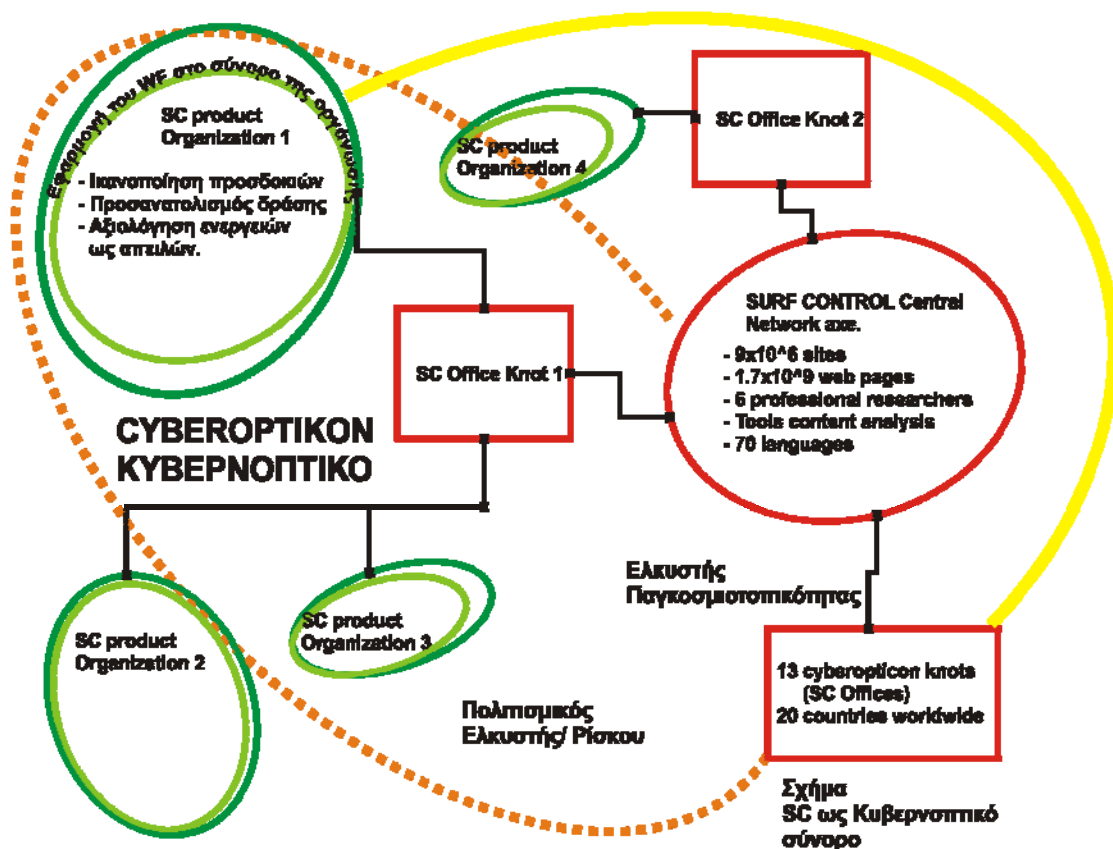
Εφαρμογή του WF στο σύνορο της οργάνωσης

SC product Organization 1

- Ικανοποίηση προσδοκιών
- Προσανατολισμός δράσης
- Αξιολόγηση ενεργειών ως απειλών.

SC product Organization 4

SC Office Knot 2

SURF CONTROL Central Network κεντ.

- 9x10^6 sites
- 1.7x10^9 web pages
- 6 professional researchers
- Tools content analysis
- 70 languages

SC Office Knot 1

CYBEROPTIKON
ΚΥΒΕΡΝΟΠΤΙΚΟ

SC product Organization 2

SC product Organization 3

Ελκυστής Παγκοσμιοτοπικότητας

13 cyberopticon knots (SC Offices)
20 countries worldwide

Πολιτισμικός Ελκυστής/ Ρίσκου

Σχήμα
SC ως Κυβερνοπτικό σύνορο